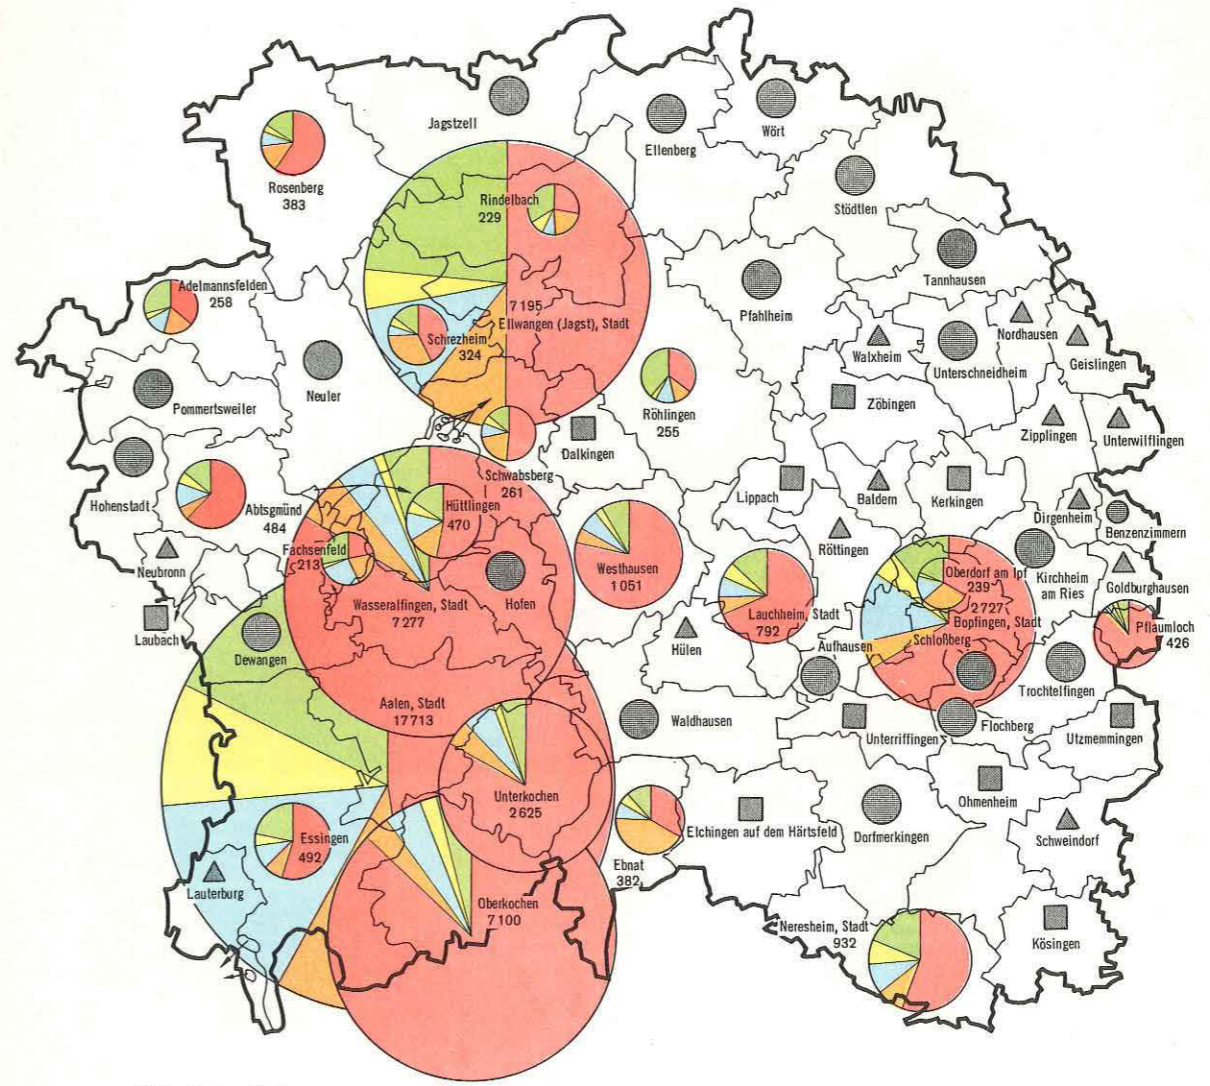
Jagstzell
Wört
Ellenberg
Rosenberg
383
Rindelbach
229
Stödtlen
Tannhausen
Adelmannsfelden
258
7195
Ellwangen (Jagst), Stadt
Pfahlheim
Schrezheim
324
Nordhausen
Walxheim
Geislingen
Neuler
Unterschneidheim
Pommertsweiler
Röhlingen
255
Zöbingen
Zipplingen
Unterwilflingen
Dalkingen
Schwabsberg
261
Hohenstadt
Abtsgmünd
484
Hüttlingen
470
Lippach
Baldern
Kerkingen
Dirgenheim
Benzenzimmern
Neubronn
Fachsenfeld
213
Hofen
Westhausen
1051
Röttingen
Oberdorf am Ipf
239
Kirchheim am Ries
Goldburghausen
Wasseralfingen, Stadt
7277
2727
Bopfingen, Stadt
Laubach
Lauchheim, Stadt
792
Schloßberg
Pflaumloch
426
Dewangen
Hülen
Aufhausen
Aalen, Stadt
17713
Trochtelfingen
Waldhausen
Flochberg
Unterriffingen
Utzmemmingen
Unterkochen
2625
Ohmenheim
Essingen
492
Elchingen auf dem Härtsfeld
Dorfmerkingen
Schweindorf
Lauterburg
Ebnat
382
Oberkochen
7100
Neresheim, Stadt
932
Kösingen